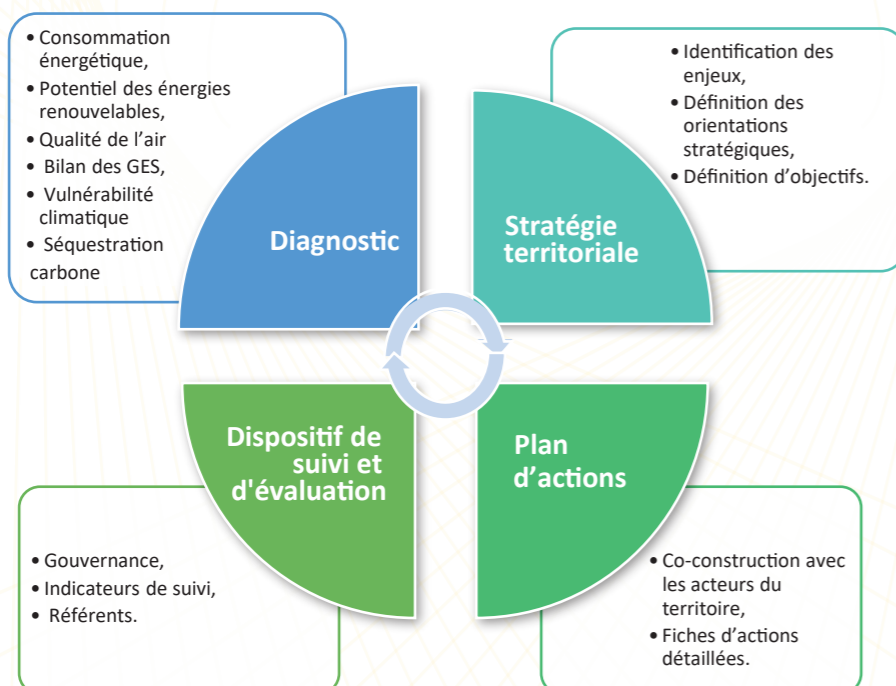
• Consommation énergétique,
• Potentiel des énergies renouvelables,
• Qualité de l'air
• Bilan des GES,
• Vulnérabilité climatique
• Séquestration carbone

Diagnostic

• Identification des enjeux,
• Définition des orientations stratégiques,
• Définition d'objectifs.

Stratégie territoriale

Dispositif de suivi et d'évaluation

• Gouvernance,
• Indicateurs de suivi,
• Référents.

Plan d'actions

• Co-construction avec les acteurs du territoire,
• Fiches d'actions détaillées.